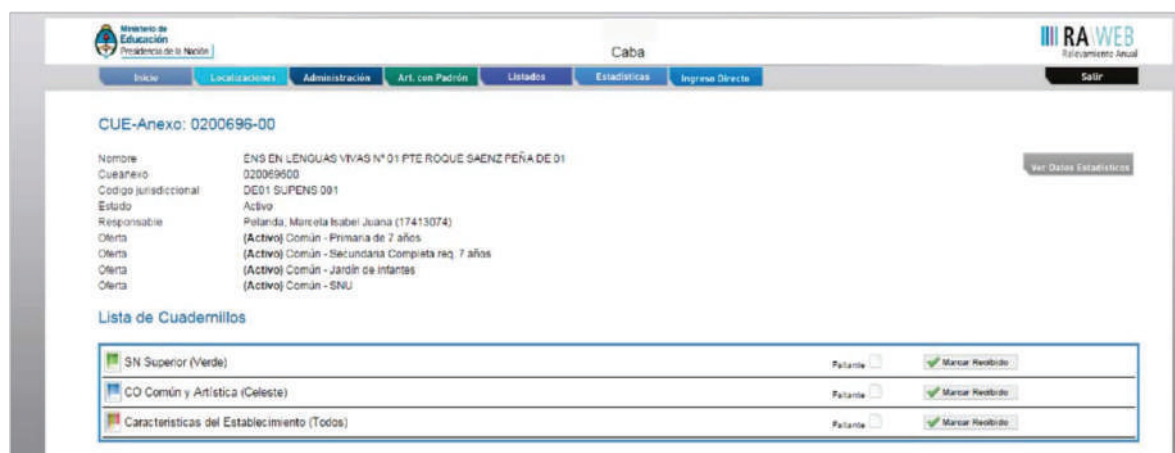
Ministerio de Educación
Presidencia de la Nación

Caba

RA WEB
Relevamiento Anual

Inicio | Localizaciones | Administración | Art. con Padrón | Listados | Estadísticas | Ingreso Directo

Salir

CUE-Anexo: 0200696-00

Nombre ENS EN LENGUAS VIVAS Nº 01 PTE ROQUE SAENZ PEÑA DE 01
Cueanexo 020069600
Codigo jurisdiccional DE01 SUPENS 001
Estado Activo
Responsable Pelanda, Marcela Isabel Juana (17413074)
Oferta (Activo) Común - Primaria de 7 años
Oferta (Activo) Común - Secundaria Completa req. 7 años
Oferta (Activo) Común - Jardín de infantes
Oferta (Activo) Común - SNU

Ver Datos Estadísticos

Lista de Cuadernillos

| | | |
|---|---|---|
| SN Superior (Verde) | Faltante | Marcar Recibido |
| CO Común y Artística (Celeste) | Faltante | Marcar Recibido |
| Características del Establecimiento (Todos) | Faltante | Marcar Recibido |